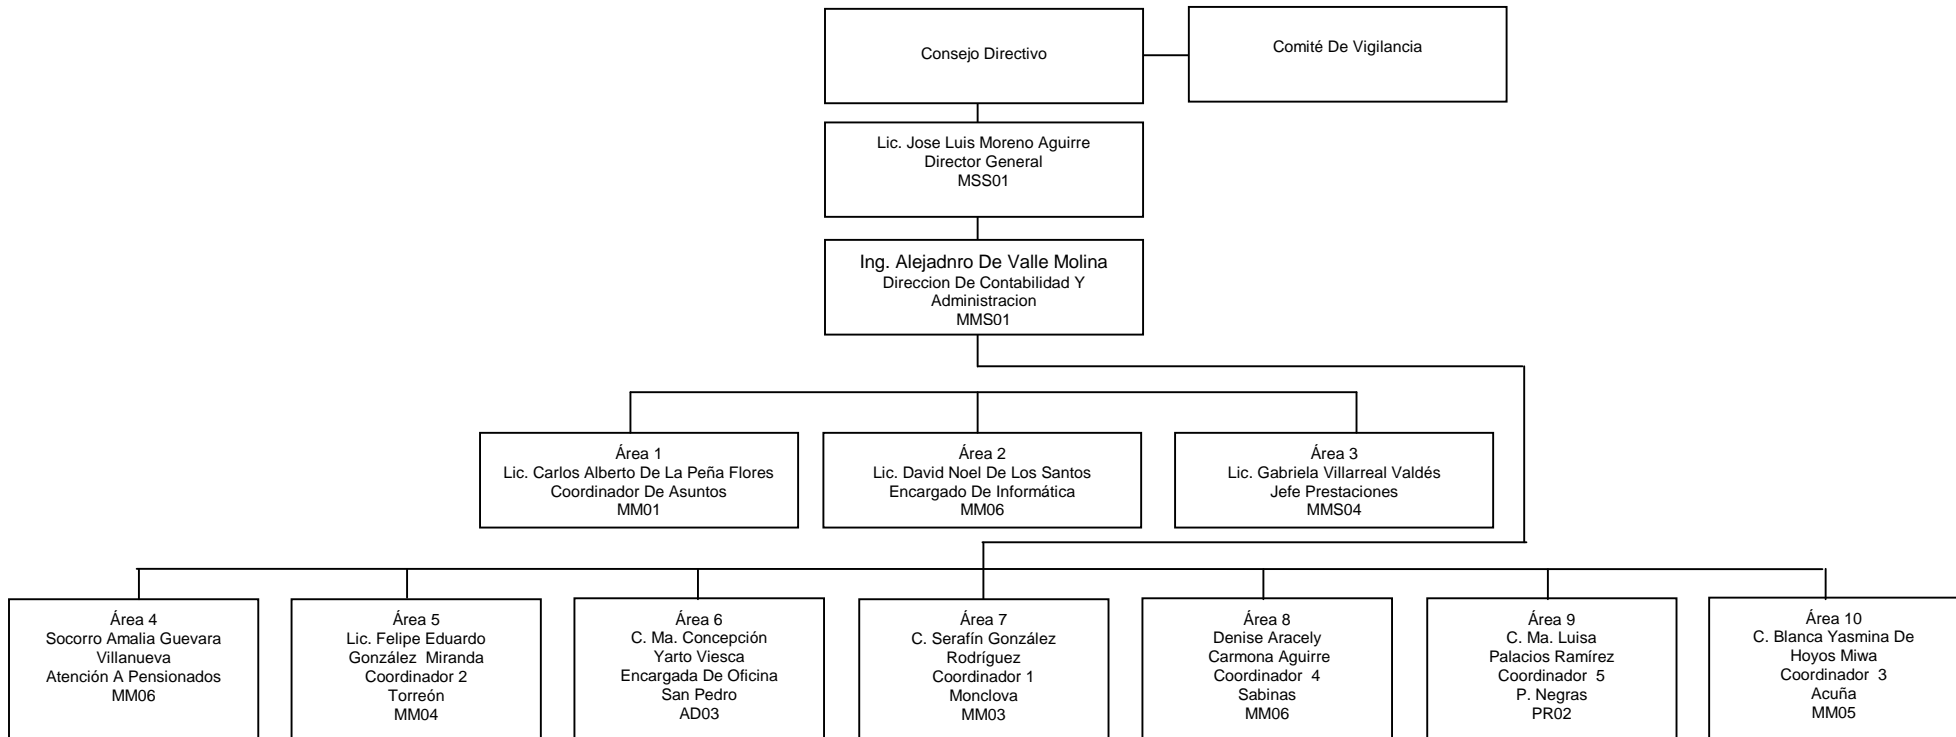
Consejo Directivo

Comité De Vigilancia

Lic. Jose Luis Moreno Aguirre
Director General
MSS01

Ing. Alejadnro De Valle Molina
Direccion De Contabilidad Y Administracion
MMS01

Área 1
Lic. Carlos Alberto De La Peña Flores
Coordinador De Asuntos
MM01

Área 2
Lic. David Noel De Los Santos
Encargado De Informática
MM06

Área 3
Lic. Gabriela Villarreal Valdés
Jefe Prestaciones
MMS04

Área 4
Socorro Amalia Guevara Villanueva
Atención A Pensionados
MM06

Área 5
Lic. Felipe Eduardo González Miranda
Coordinador 2
Torreón
MM04

Área 6
C. Ma. Concepción Yarto Viesca
Encargada De Oficina
San Pedro
AD03

Área 7
C. Serafín González Rodríguez
Coordinador 1
Monclova
MM03

Área 8
Denise Aracely Carmona Aguirre
Coordinador 4
Sabinas
MM06

Área 9
C. Ma. Luisa Palacios Ramírez
Coordinador 5
P. Negras
PR02

Área 10
C. Blanca Yasmina De Hoyos Miwa
Coordinador 3
Acuña
MM05